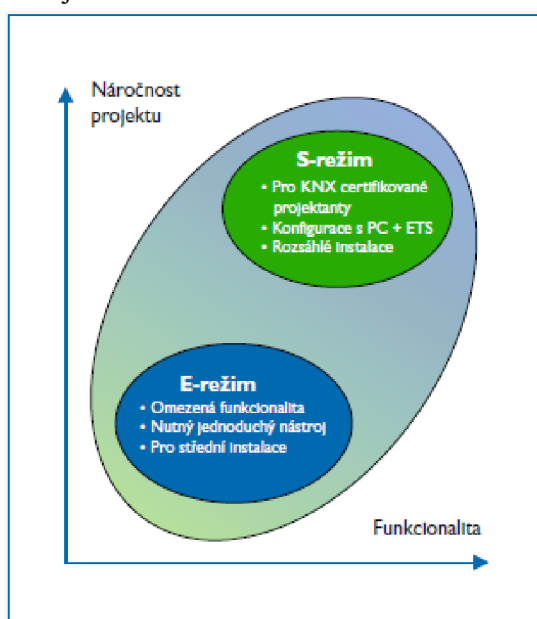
Náročnost projektu

S-režim
• Pro KNX certifikované projektanty
• Konfigurace s PC + ETS
• Rozsáhlé instalace

E-režim
• Omezená funkcionalita
• Nutný jednoduchý nástroj
• Pro střední instalace

Funkcionalita